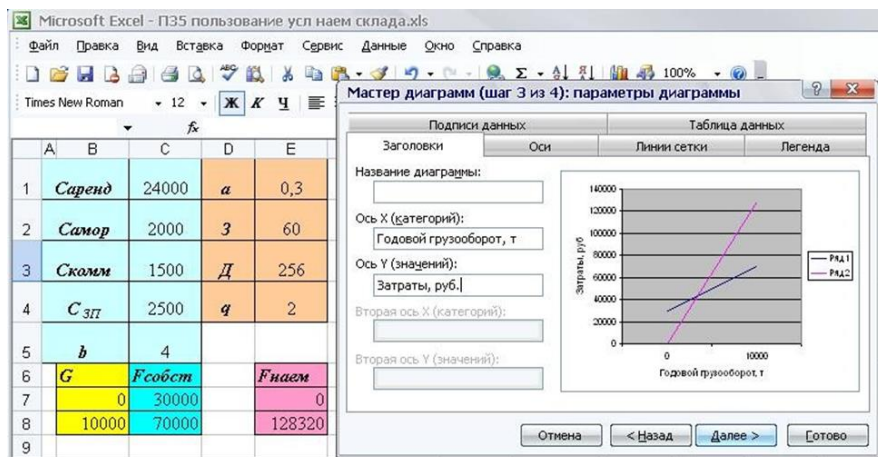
Microsoft Excel - П35 пользование усл наем склада.xls

Файл Правка Вид Вставка Формат Сервис Данные Окно Справка

100%

Times New Roman 12 Ж К Ч

fx

|   | A | B | C | D | E |
|---|---|---|---|---|---|
| 1 | | Саренд | 24000 | а | 0,3 |
| 2 | | Самор | 2000 | з | 60 |
| 3 | | Скомм | 1500 | Д | 256 |
| 4 | | С ЗП | 2500 | q | 2 |
| 5 | | b | 4 | | |
| 6 | | G | Fсобст | | Fнаем |
| 7 | | 0 | 30000 | | 0 |
| 8 | | 10000 | 70000 | | 128320 |
| 9 | | | | | |

Мастер диаграмм (шаг 3 из 4): параметры диаграммы

Подписи данных | Таблица данных
Заголовки | Оси | Линии сетки | Легенда

Название диаграммы:

Ось X (категорий):
Годовой грузооборот, т

Ось Y (значений):
Затраты, руб.

Вторая ось X (категорий):

Вторая ось Y (значений):

140000
120000
100000
80000
60000
40000
20000
0
Затраты, руб
0
10000
Годовой грузооборот, т
Ряд1
Ряд2

Отмена | < Назад | Далее > | Готово